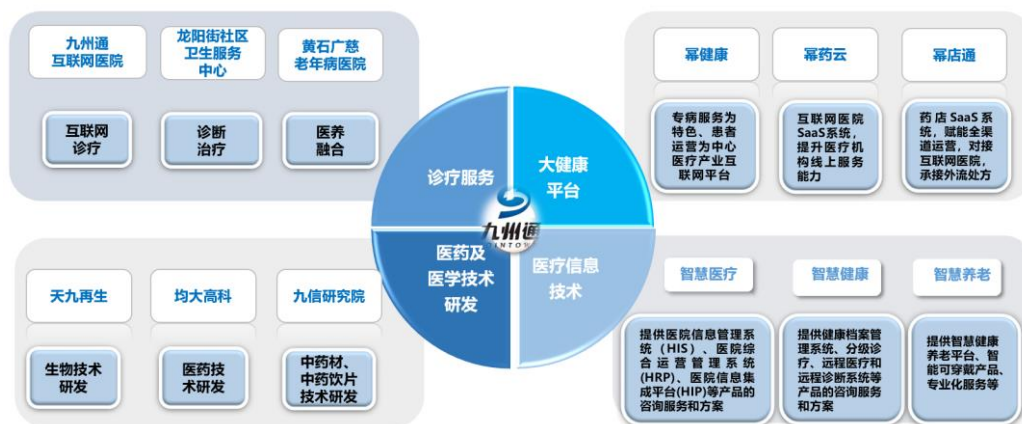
九州通互联网医院

龙阳街社区卫生服务中心

黄石广慈老年病医院

互联网诊疗

诊断治疗

医养融合

幂健康

幂药云

幂店通

专病服务为特色、患者运营为中心医疗产业互联网平台

互联网医院SaaS系统，提升医疗机构线上服务能力

药店SaaS系统，赋能全渠道运营，对接互联网医院，承接外流处方

诊疗服务

大健康平台

九州通

医药及医学技术研发

医疗信息技术

天九再生

均大高科

九信研究院

生物技术研发

医药技术研发

中药材、中药饮片技术研发

智慧医疗

智慧健康

智慧养老

提供医院信息管理系统（HIS）、医院综合运营管理系统(HRP)、医院信息集成平台(HIP)等产品的咨询服务和方案

提供健康档案管理系统、分级诊疗、远程医疗和远程诊断系统等产品的咨询服务和方案

提供智慧健康养老平台、智能可穿戴产品、专业化服务等